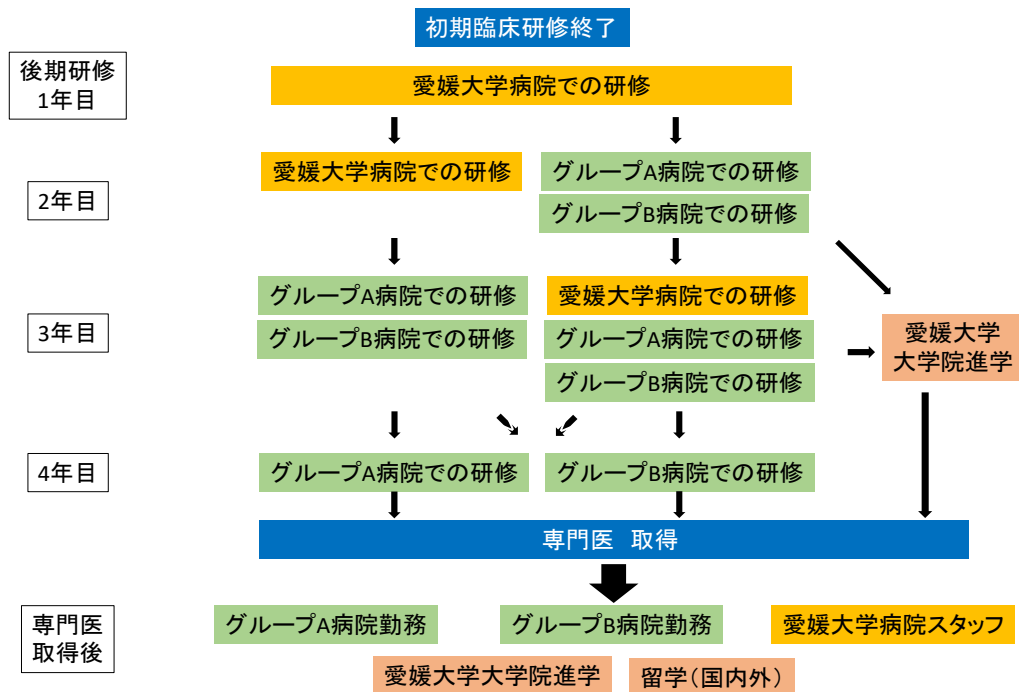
初期臨床研修終了

後期研修
1年目

愛媛大学病院での研修

2年目

愛媛大学病院での研修

グループA病院での研修

グループB病院での研修

3年目

グループA病院での研修

グループB病院での研修

愛媛大学病院での研修

グループA病院での研修

グループB病院での研修

愛媛大学
大学院進学

4年目

グループA病院での研修

グループB病院での研修

専門医　取得

専門医
取得後

グループA病院勤務

グループB病院勤務

愛媛大学病院スタッフ

愛媛大学大学院進学

留学（国内外）